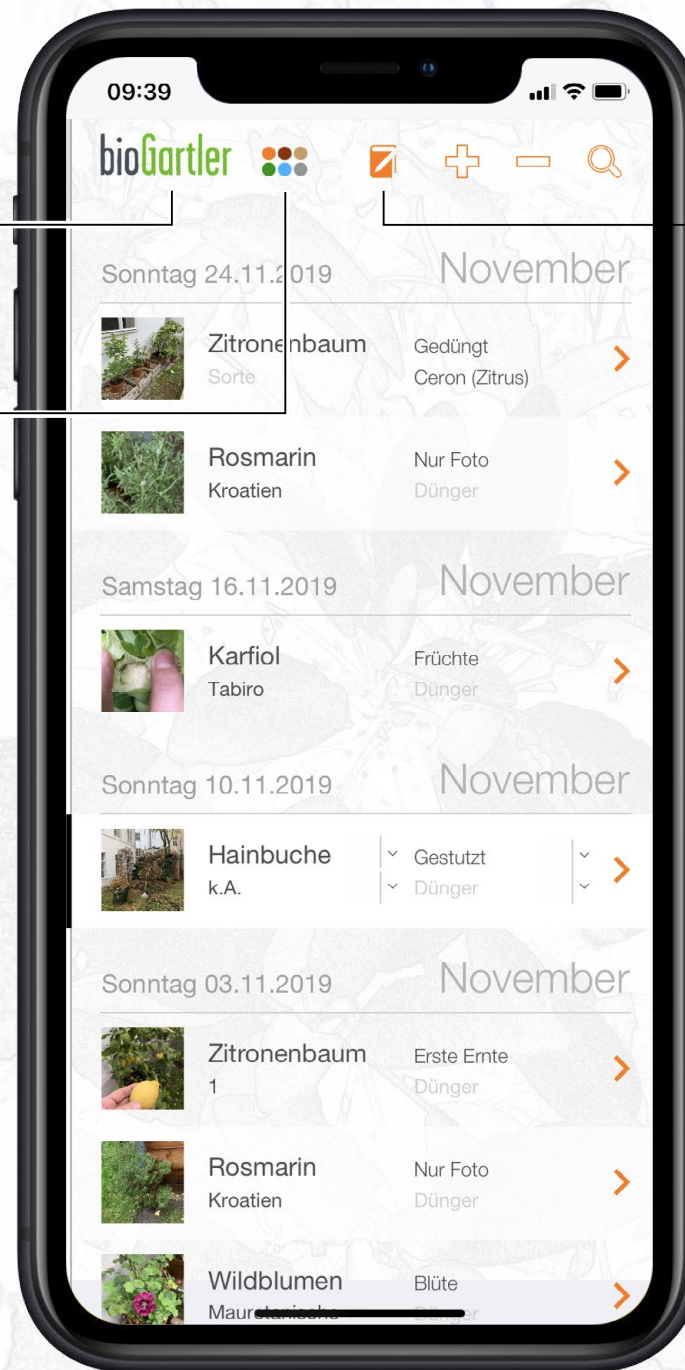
09:39

bioGartler

Sonntag 24.11.2019 November

Zitronenbaum
Sorte
Gedüngt
Ceron (Zitrus)

Rosmarin
Kroatien
Nur Foto
Dünger

Samstag 16.11.2019 November

Karfiol
Tabiro
Früchte
Dünger

Sonntag 10.11.2019 November

Hainbuche
k.A.
Gestutzt
Dünger

Sonntag 03.11.2019 November

Zitronenbaum
1
Erste Ernte
Dünger

Rosmarin
Kroatien
Nur Foto
Dünger

Wildblumen
Mau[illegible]
Blüte
Dünger